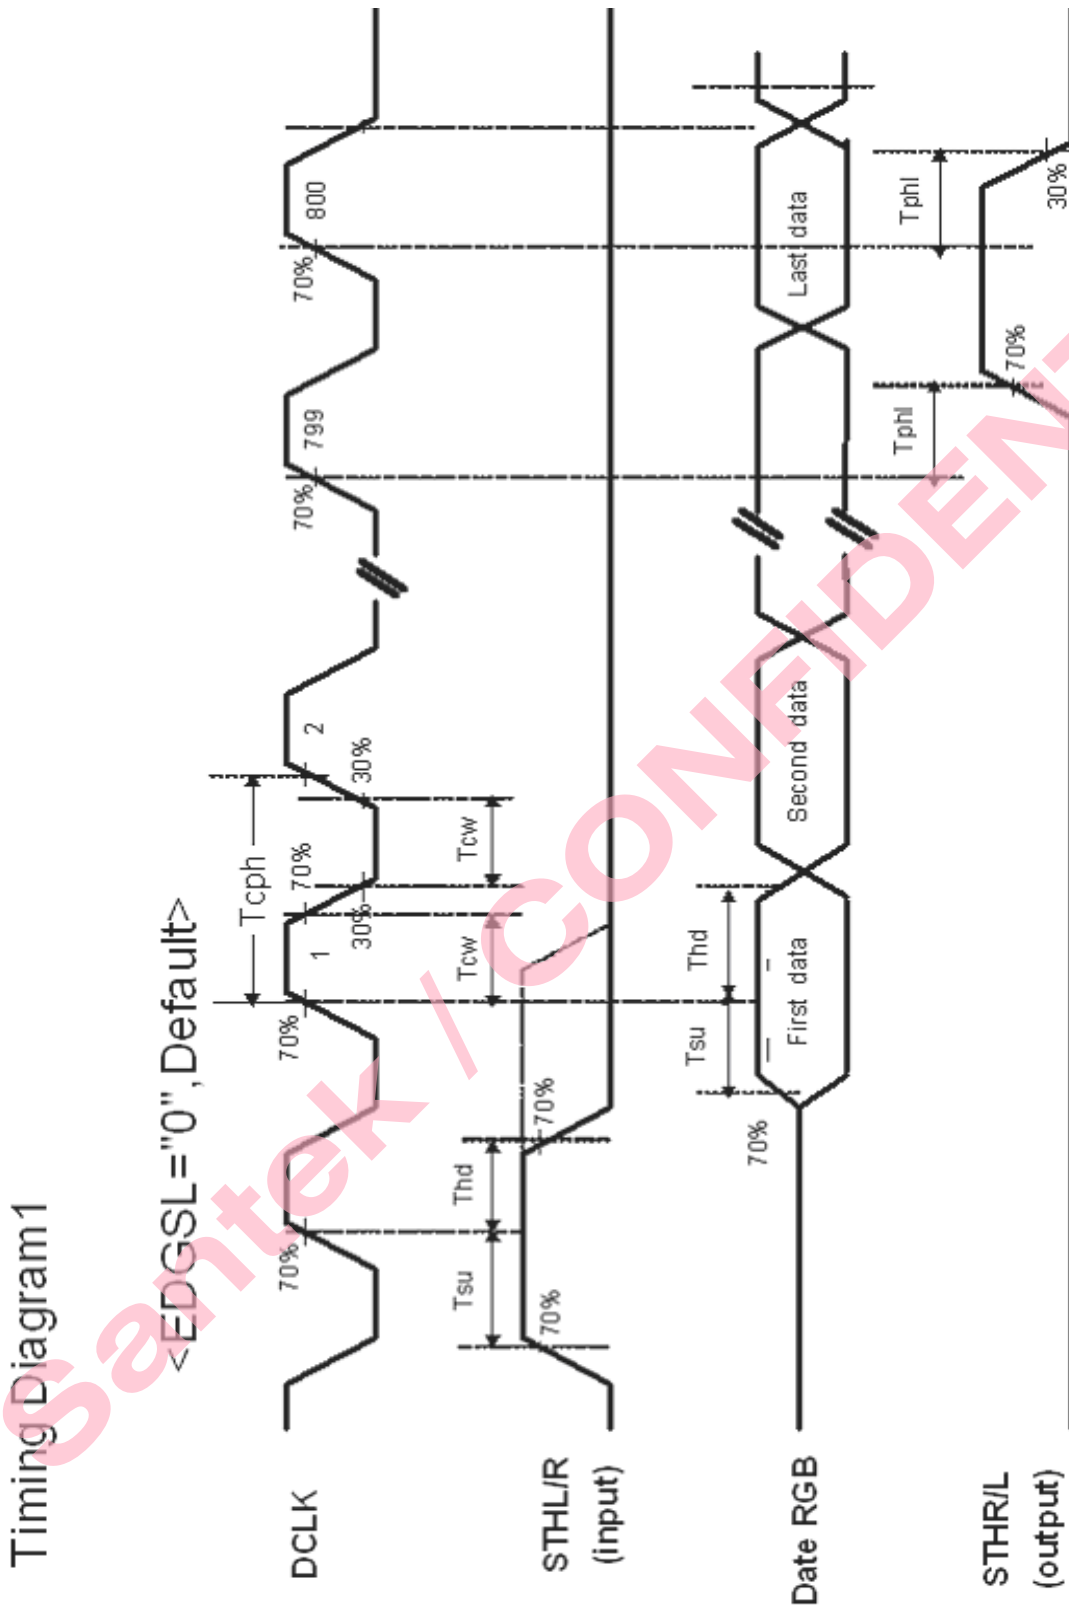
Timing Diagram1

<EDGSL="0",Default>

DCLK

STHL/R
(input)

Date RGB

STHR/L
(output)

70%
70%
1
30%
70%
30%
2
70%
799
70%
800

Tcph

Tsu
Thd
70%
70%
Tcw
Tcw

70%
Tsu
Thd
First data
Second data
Last data

Tphl
Tphl
70%
30%

Santek / CONFIDENT